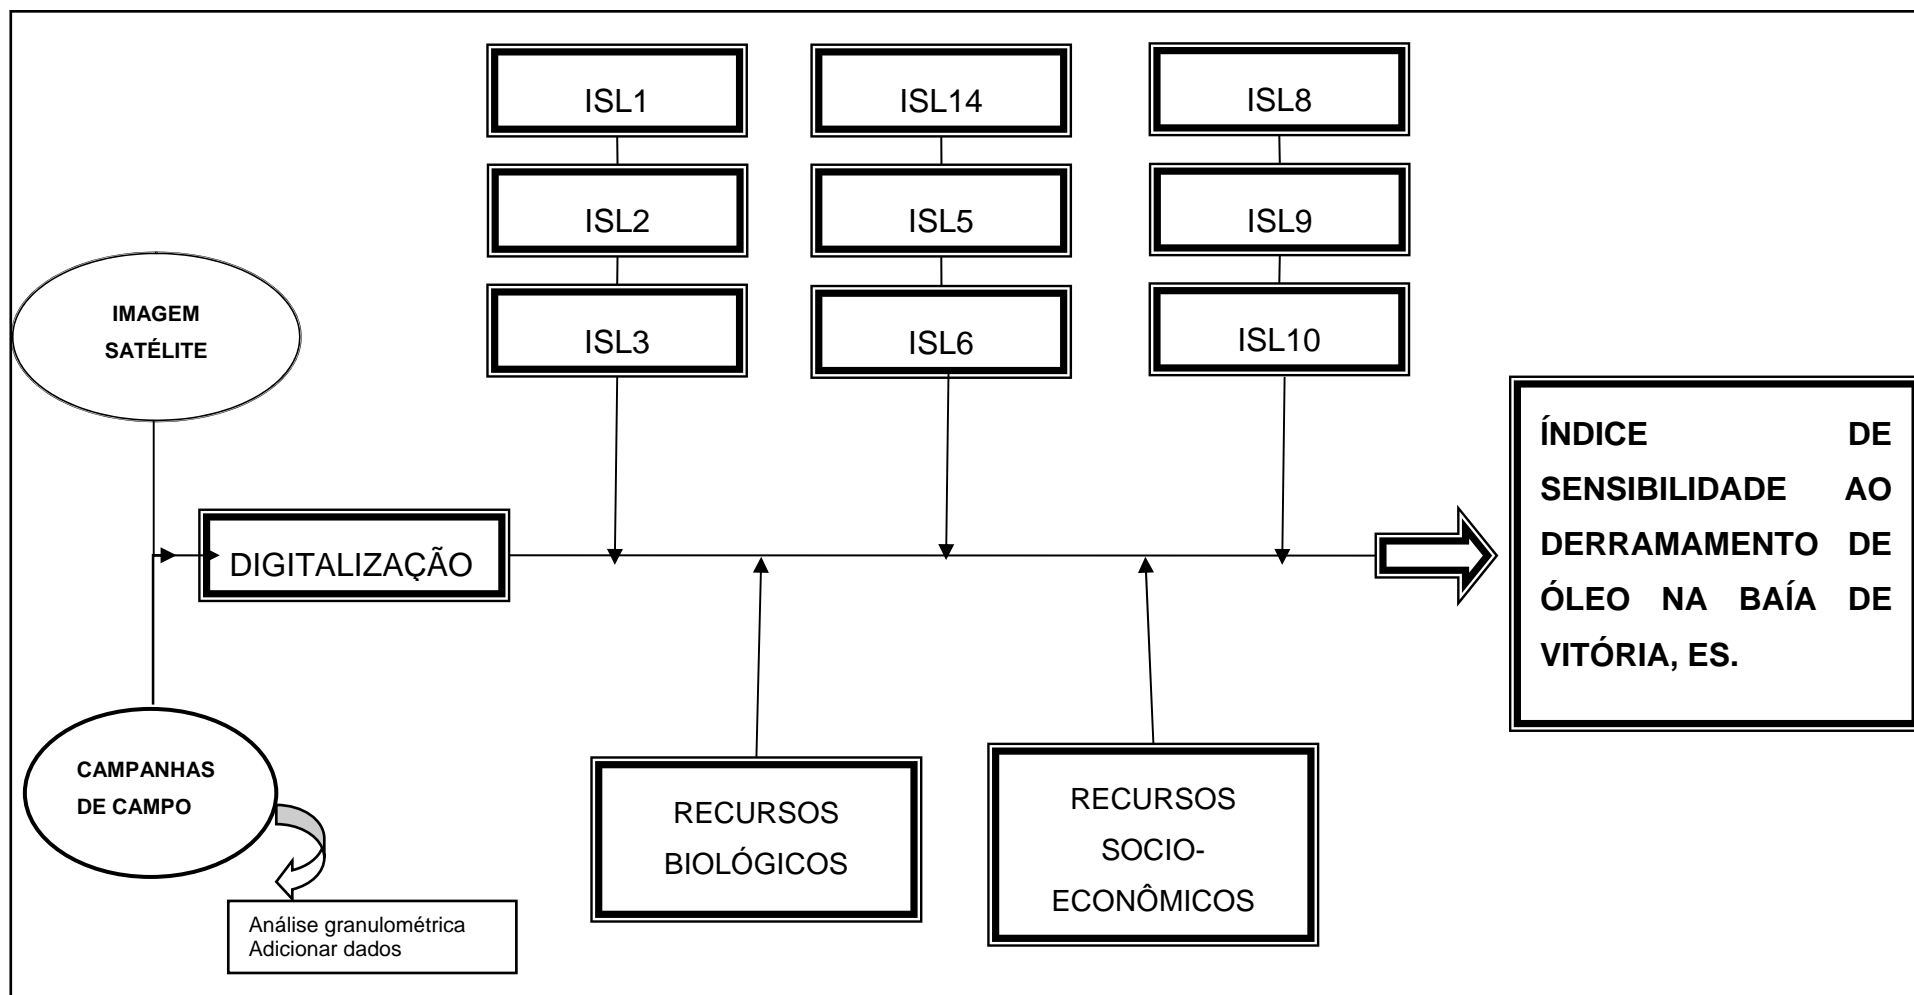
ISL1

ISL2

ISL3

ISL14

ISL5

ISL6

ISL8

ISL9

ISL10

IMAGEM SATÉLITE

DIGITALIZAÇÃO

ÍNDICE DE SENSIBILIDADE AO DERRAMAMENTO DE ÓLEO NA BAÍA DE VITÓRIA, ES.

CAMPANHAS DE CAMPO

Análise granulométrica
Adicionar dados

RECURSOS BIOLÓGICOS

RECURSOS SOCIO-ECONÔMICOS